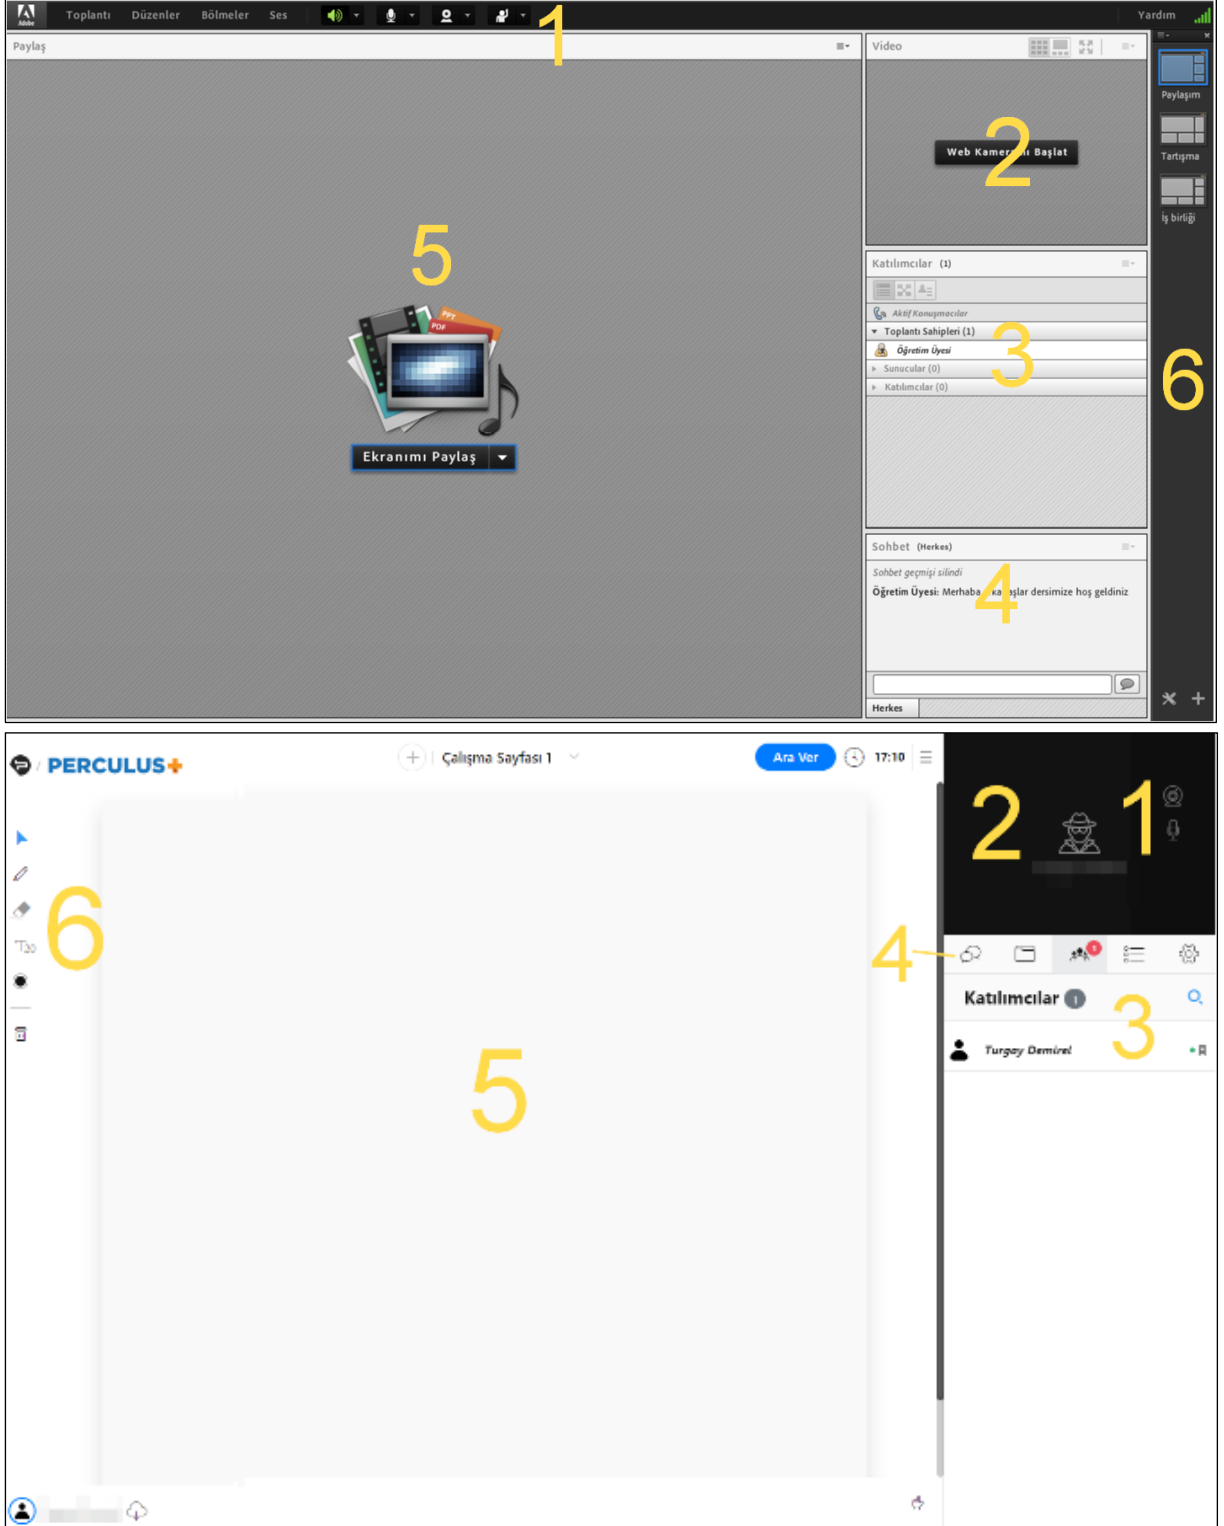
Adobe Toplantı Düzenler Bölmeler Ses Yardım

1

Paylaş

5

PPT PDF

Ekranımı Paylaş

Video

Web Kamer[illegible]ı Başlat

2

Katılımcılar (1)

Aktif Konuşmacılar

Toplantı Sahipleri (1)

Öğretim Üyesi

3

Sunucular (0)

Katılımcılar (0)

Sohbet (Herkes)

Sohbet geçmişi silindi

Öğretim Üyesi: Merhaba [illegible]ka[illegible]şlar dersimize hoş geldiniz

4

Herkes

Paylaşım

Tartışma

İş birliği

6

PERCULUS+

Çalışma Sayfası 1

Ara Ver

17:10

2

1

6

4

Katılımcılar 1

3

Turgay Demirel

5